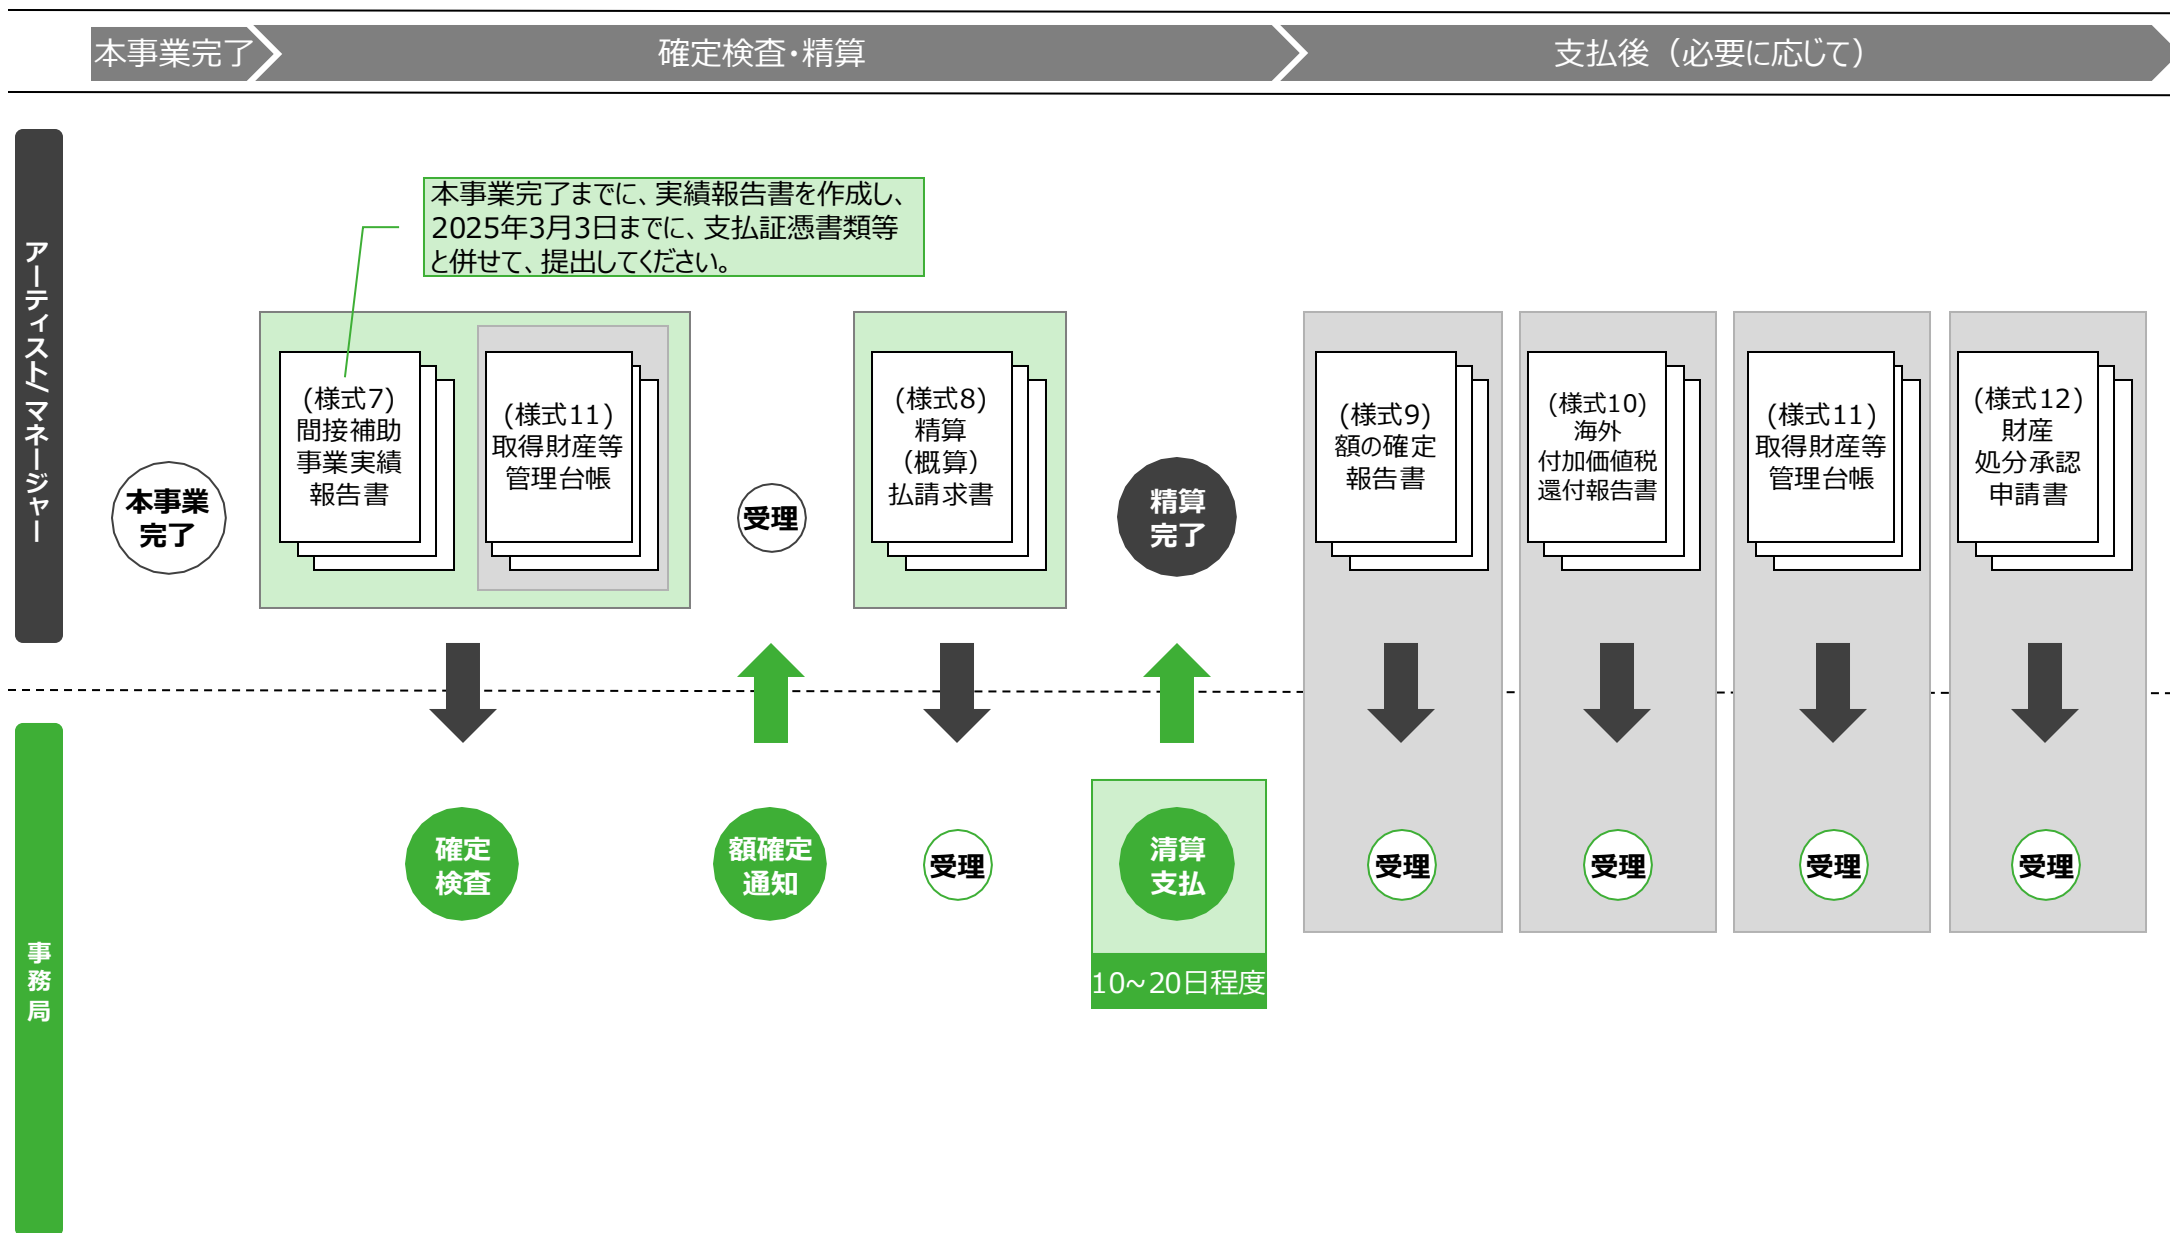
本事業完了

確定検査・精算

支払後（必要に応じて）

アーティスト/マネージャー

本事業完了までに、実績報告書を作成し、2025年3月3日までに、支払証憑書類等と併せて、提出してください。

本事業完了

（様式7）
間接補助
事業実績
報告書

（様式11）
取得財産等
管理台帳

受理

（様式8）
精算
（概算）
払請求書

精算完了

（様式9）
額の確定
報告書

（様式10）
海外
付加価値税
還付報告書

（様式11）
取得財産等
管理台帳

（様式12）
財産
処分承認
申請書

事務局

確定検査

額確定通知

受理

清算支払

10~20日程度

受理

受理

受理

受理